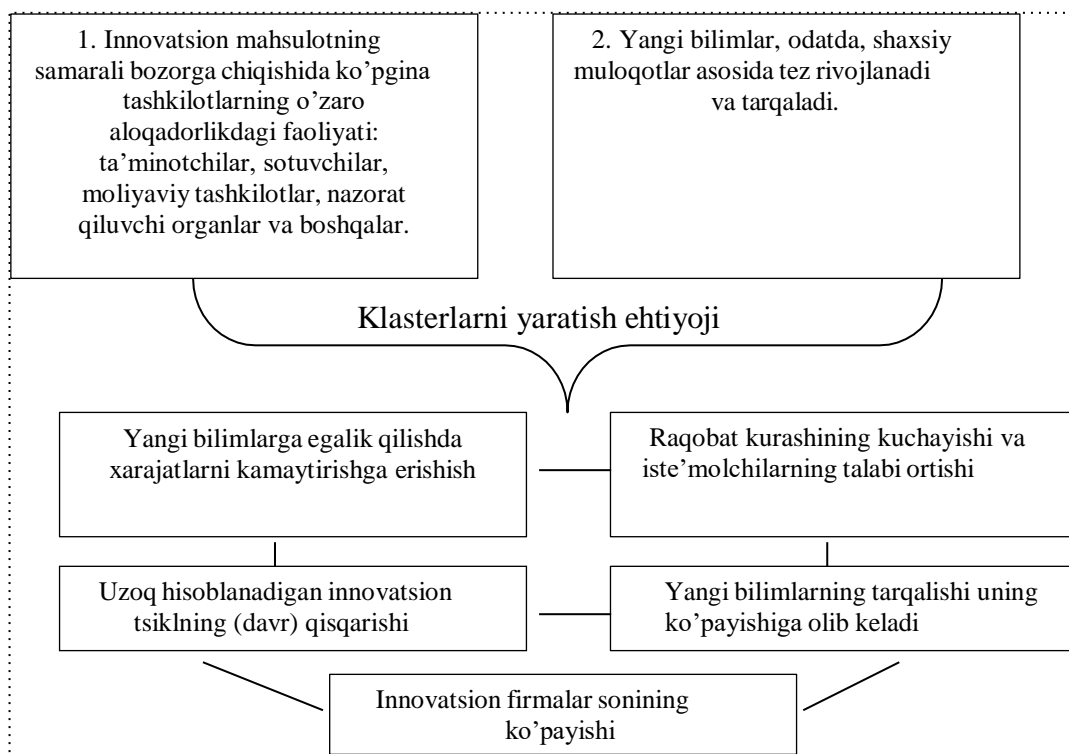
1. Innovatsion mahsulotning samarali bozorga chiqishida ko'pgina tashkilotlarning o'zaro aloqadorlikdagi faoliyati: ta'minotchilar, sotuvchilar, moliyaviy tashkilotlar, nazorat qiluvchi organlar va boshqalar.

2. Yangi bilimlar, odatda, shaxsiy muloqotlar asosida tez rivojlanadi va tarqaladi.

Klasterlarni yaratish ehtiyoji

Yangi bilimlarga egalik qilishda xarajatlarni kamaytirishga erishish

Raqobat kurashining kuchayishi va iste'molchilarning talabi ortishi

Uzoq hisoblanadigan innovatsion tsiklning (davr) qisqarishi

Yangi bilimlarning tarqalishi uning ko'payishiga olib keladi

Innovatsion firmalar sonining ko'payishi